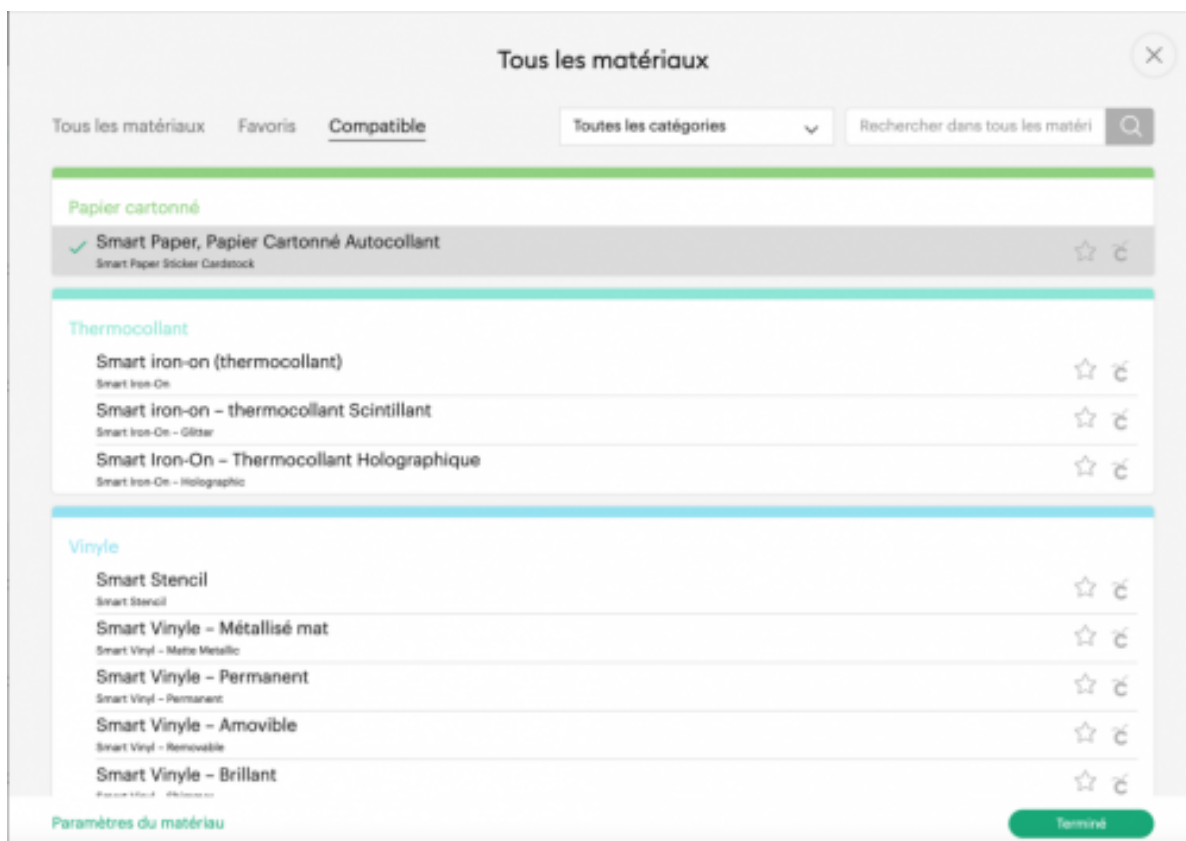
Tous les matériaux

Tous les matériaux Favoris Compatible

Toutes les catégories

Rechercher dans tous les matéri

Papier cartonné

Smart Paper, Papier Cartonné Autocollant
Smart Paper Sticker Cardstock

Thermocollant

Smart iron-on (thermocollant)
Smart Iron-On

Smart iron-on – thermocollant Scintillant
Smart Iron-On – Glitter

Smart Iron-On – Thermocollant Holographique
Smart Iron-On – Holographic

Vinyle

Smart Stencil
Smart Stencil

Smart Vinyle – Métallisé mat
Smart Vinyl – Matte Metallic

Smart Vinyle – Permanent
Smart Vinyl – Permanent

Smart Vinyle – Amovible
Smart Vinyl – Removable

Smart Vinyle – Brillant
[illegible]

Paramètres du matériau

Terminé